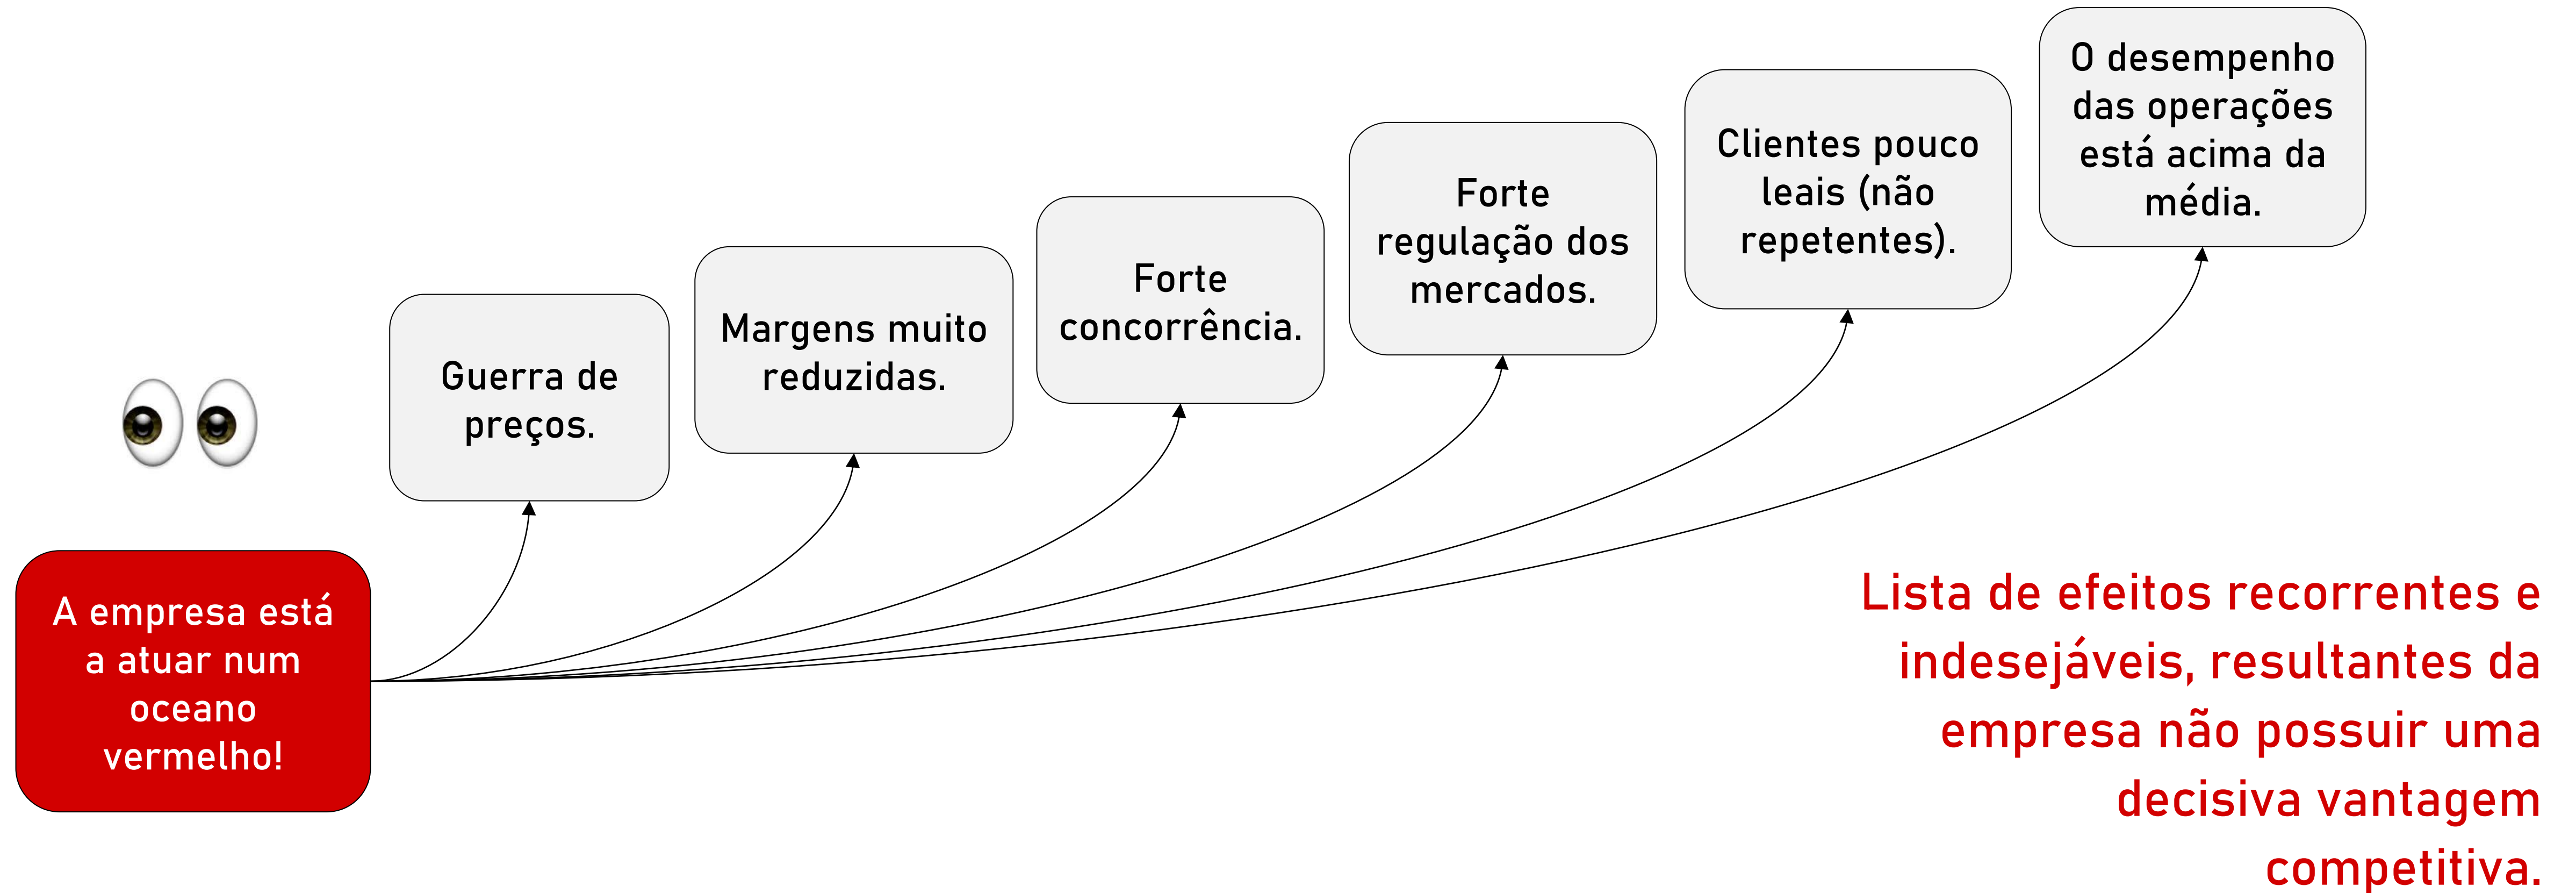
A empresa está a atuar num oceano vermelho!

Guerra de preços.

Margens muito reduzidas.

Forte concorrência.

Forte regulação dos mercados.

Clientes pouco leais (não repetentes).

O desempenho das operações está acima da média.

Lista de efeitos recorrentes e indesejáveis, resultantes da empresa não possuir uma decisiva vantagem competitiva.